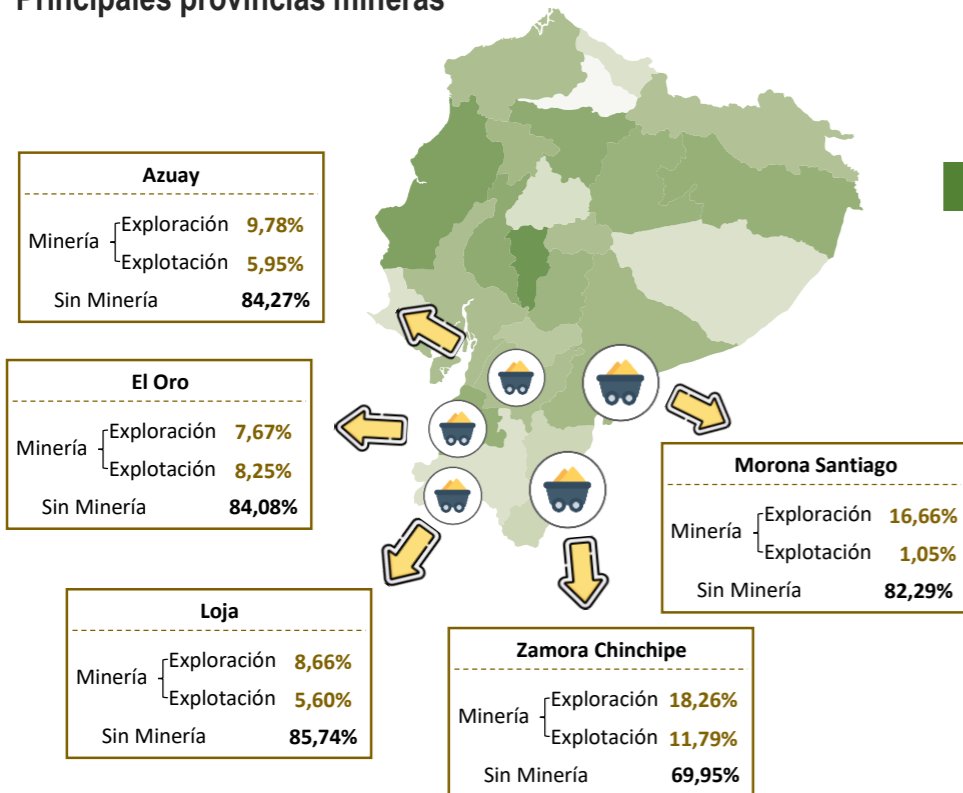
Principales provincias mineras

Azuay
Minería Exploración 9,78%
Explotación 5,95%
Sin Minería 84,27%

El Oro
Minería Exploración 7,67%
Explotación 8,25%
Sin Minería 84,08%

Morona Santiago
Minería Exploración 16,66%
Explotación 1,05%
Sin Minería 82,29%

Loja
Minería Exploración 8,66%
Explotación 5,60%
Sin Minería 85,74%

Zamora Chinchipe
Minería Exploración 18,26%
Explotación 11,79%
Sin Minería 69,95%